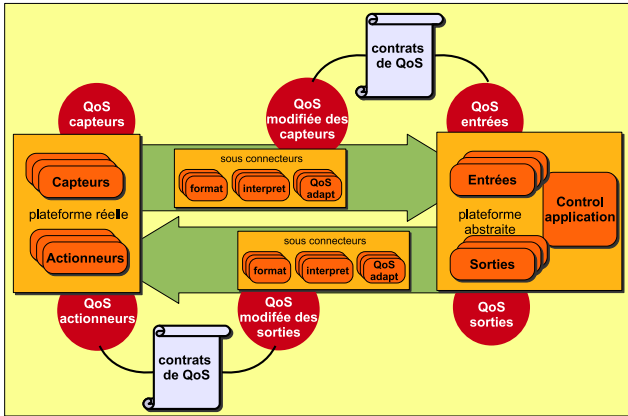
contrats de QoS

QoS capteurs

QoS modifiée des capteurs

QoS entrées

Capteurs

plateforme réelle

Actionneurs

sous connecteurs

format

interpret

QoS adapt

Entrées

plateforme abstraite

Control application

Sorties

sous connecteurs

format

interpret

QoS adapt

QoS actionneurs

QoS modifée des sorties

QoS sorties

contrats de QoS